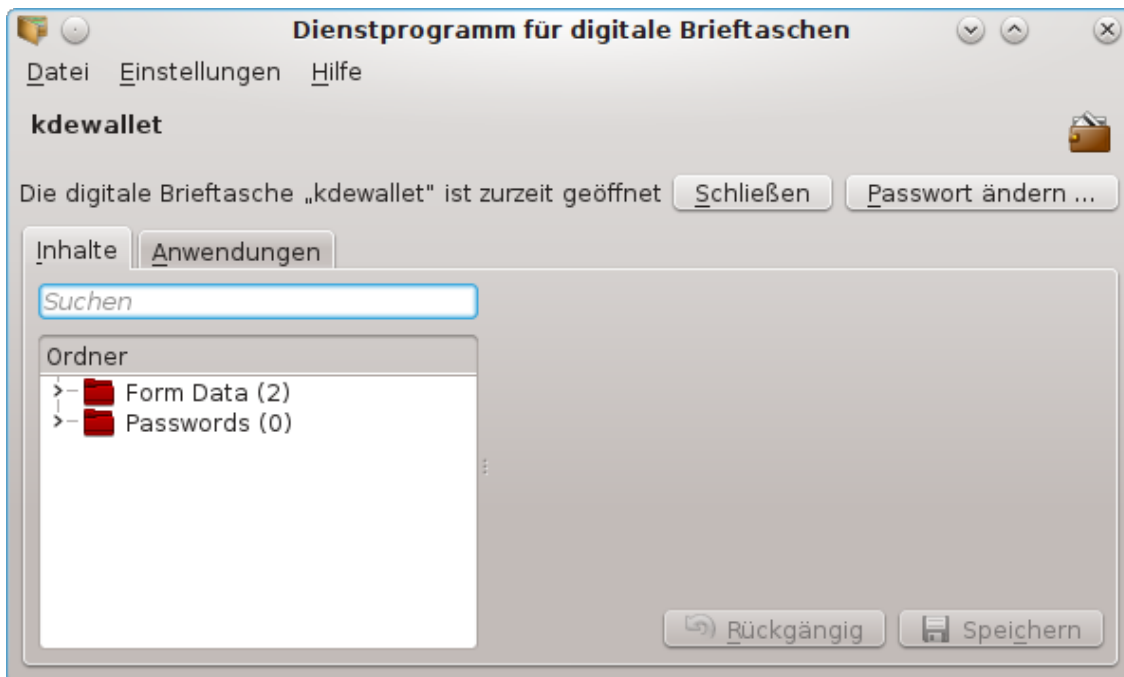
Dienstprogramm für digitale Brieftaschen

Datei Einstellungen Hilfe

kdewallet

Die digitale Brieftasche „kdewallet" ist zurzeit geöffnet Schließen Passwort ändern ...

Inhalte Anwendungen

Suchen

Ordner

Form Data (2)

Passwords (0)

Rückgängig Speichern